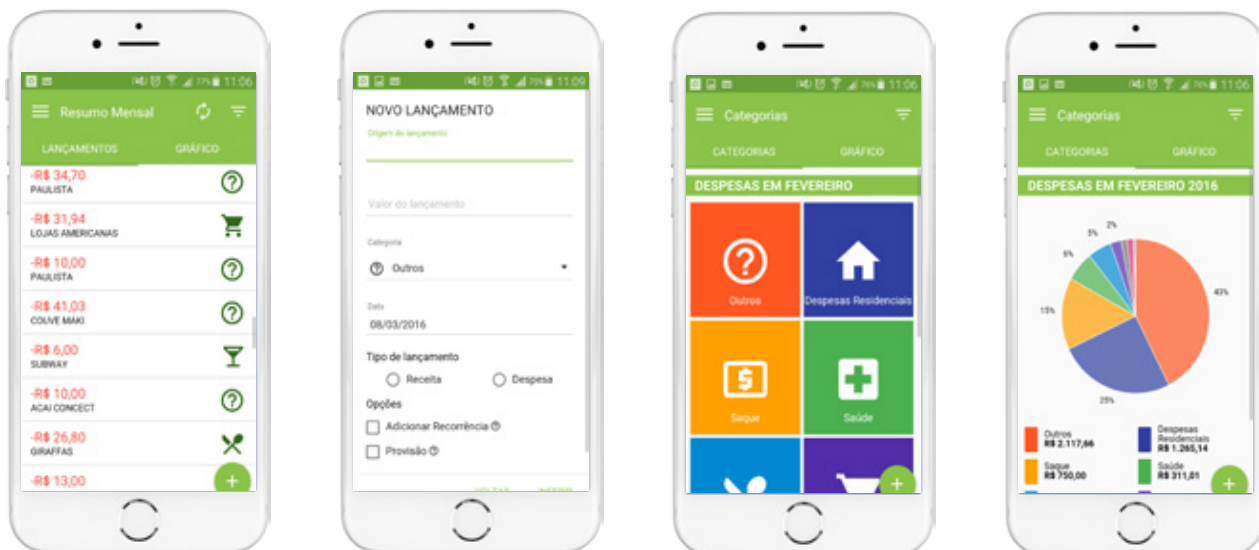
77% 11:06

Resumo Mensal

LANÇAMENTOS GRÁFICO

-R$ 34,70
PAULISTA

-R$ 31,94
LOJAS AMERICANAS

-R$ 10,00
PAULISTA

-R$ 41,03
COUVE MAKI

-R$ 6,00
SUBWAY

-R$ 10,00
ACAI CONCECT

-R$ 26,80
GIRAFFAS

-R$ 13,00

+

75% 11:09

NOVO LANÇAMENTO

Origem do lançamento

Valor do lançamento

Categoria

Outros

Data

08/03/2016

Tipo de lançamento

Receita

Despesa

Opções

Adicionar Recorrência

Provisão

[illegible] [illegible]

76% 11:06

Categorias

CATEGORIAS GRÁFICO

DESPESAS EM FEVEREIRO

Outros

Despesas Residenciais

Saque

Saúde

+

76% 11:06

Categorias

CATEGORIAS GRÁFICO

DESPESAS EM FEVEREIRO 2016

2%

5%

6%

15%

43%

25%

Outros
R$ 2.117,66

Despesas Residenciais
R$ 1.265,14

Saque
R$ 750,00

Saúde
R$ 311,01

+